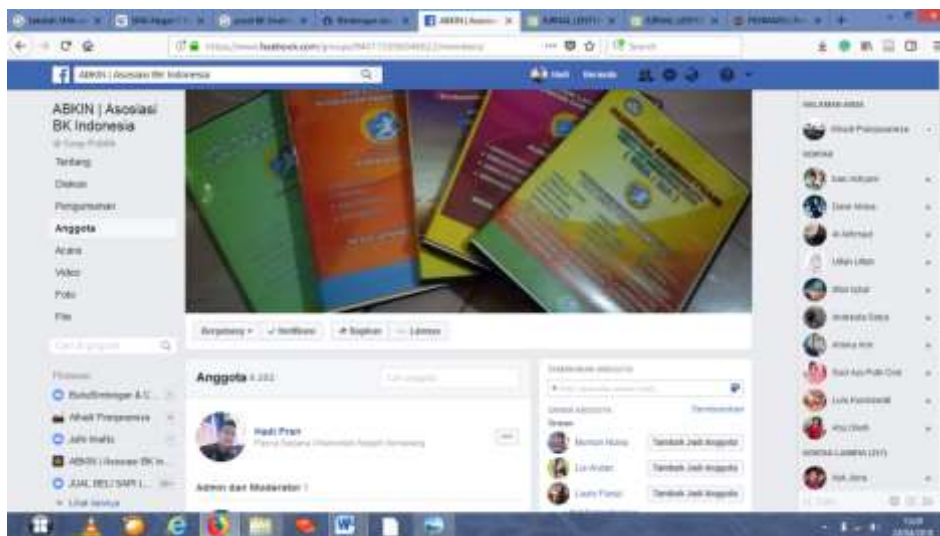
ABKIN | Asosiasi BK Indonesia

ABKIN | Asosiasi BK Indonesia
Grup Publik
Tentang
Diskusi
Pengumuman
Anggota
Acara
Video
Foto
File

Bergabung ▾ ✓ Notifikasi ↗ Bagikan ··· Lainnya

Anggota 6.202

Hadi Pran
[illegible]

Admin dan Moderator 1

Tambah Jadi Anggota
Tambah Jadi Anggota
Tambah Jadi Anggota

Pintasan
BukuBimbingan & K...
Alhadi Prasparanira
Jafo Inafis
ABKIN | Asosiasi BK In...
JUAL BELI SAPI L...
Lihat lainnya

HALAMAN ANDA
Alhadi Prasparanira
KONTAK
Cari